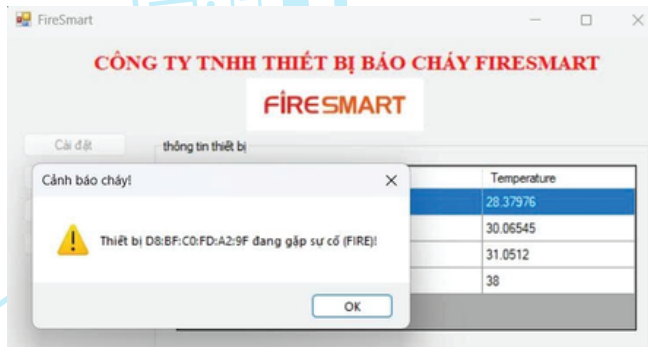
FireSmart

CÔNG TY TNHH THIẾT BỊ BÁO CHÁY FIRESMART

FIRESMART

Cài đặt

thông tin thiết bị

Cảnh báo cháy!

Thiết bị D8:BF:C0:FD:A2:9F đang gặp sự cố (FIRE)!

OK

| Temperature |
|---|
| 28.37976 |
| 30.06545 |
| 31.0512 |
| 38 |